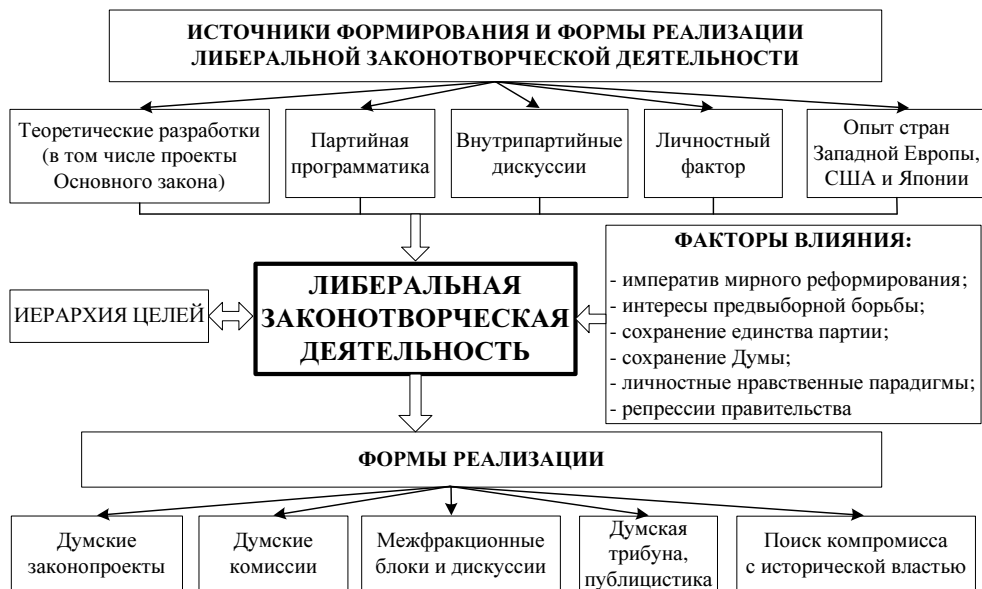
ИСТОЧНИКИ ФОРМИРОВАНИЯ И ФОРМЫ РЕАЛИЗАЦИИ ЛИБЕРАЛЬНОЙ ЗАКОНОТВОРЧЕСКОЙ ДЕЯТЕЛЬНОСТИ

Теоретические разработки (в том числе проекты Основного закона)

Партийная программатика

Внутрипартийные дискуссии

Личностный фактор

Опыт стран Западной Европы, США и Японии

ФАКТОРЫ ВЛИЯНИЯ:

- императив мирного реформирования;
- интересы предвыборной борьбы;
- сохранение единства партии;
- сохранение Думы;
- личностные нравственные парадигмы;
- репрессии правительства

ИЕРАРХИЯ ЦЕЛЕЙ

ЛИБЕРАЛЬНАЯ ЗАКОНОТВОРЧЕСКАЯ ДЕЯТЕЛЬНОСТЬ

ФОРМЫ РЕАЛИЗАЦИИ

Думские законопроекты

Думские комиссии

Межфракционные блоки и дискуссии

Думская трибуна, публицистика

Поиск компромисса с исторической властью